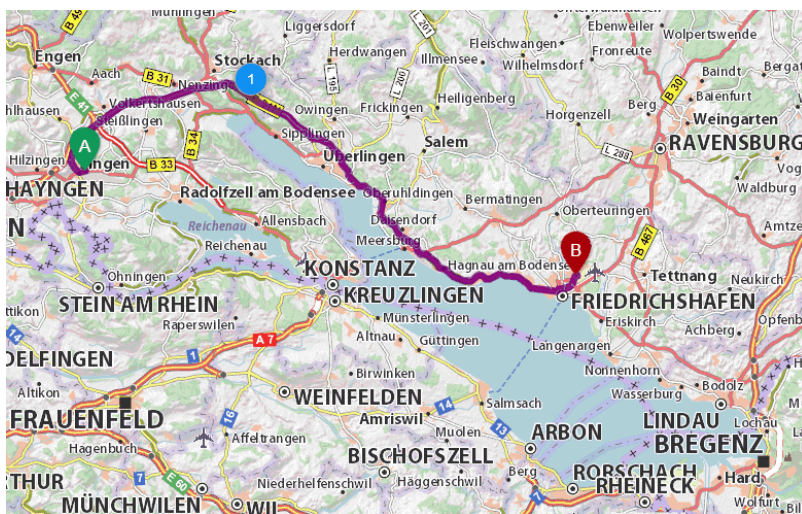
Mühlingen
Liggersdorf
Oberteuringen
Ebenweiler
Wolpertswende
Engen
Stockach
Herdwangen
Fleischwangen
Fronreute
Aach
B 31
Nenzingen
Illmensee
Wilhelmsdorf
B 30
Baindt
Bergat
E 41
Volkertshausen
1
Owingen
Frickingen
Heiligenberg
Berg
Baienfurt
hausen
Steißlingen
B 34
Sipplingen
Horgenzell
Weingarten
A
Salem
L 288
RAVENSBURG
Hilzingen
Singen
B 33
Überlingen
HAYNGEN
Radolfzell am Bodensee
Oberuhldingen
Bermatingen
Waldburg
Allensbach
Daisendorf
Oberteuringen
Reichenau
B 467
Amtze
Reichenau
Meersburg
B
Tettnang
Neukirch
KONSTANZ
Hagnau am Bodensee
Öhningen
KREUZLINGEN
FRIEDRICHSHAFEN
STEIN AM RHEIN
Münsterlingen
Eriskirch
Achberg
Opfenb
Raperswilen
Altnau
Güttingen
Langenargen
DELFINGEN
A 7
1
Nonnenhorn
Altikon
WEINFELDEN
Birwinken
Bodolz
Wasserburg
Amriswil
14
Salmsach
LINDAU
Lochau
FRAUENFELD
16
Muolen
ARBON
BREGENZ
Hagenbuch
Affeltrangen
BISCHOFSZELL
13
Berg
RORSCHACH
Hard
RTHUR
E 60
Niederhelfenschwil
Häggenschwil
RHEINECK
MÜNCHWILEN
WIL
Wolfurt